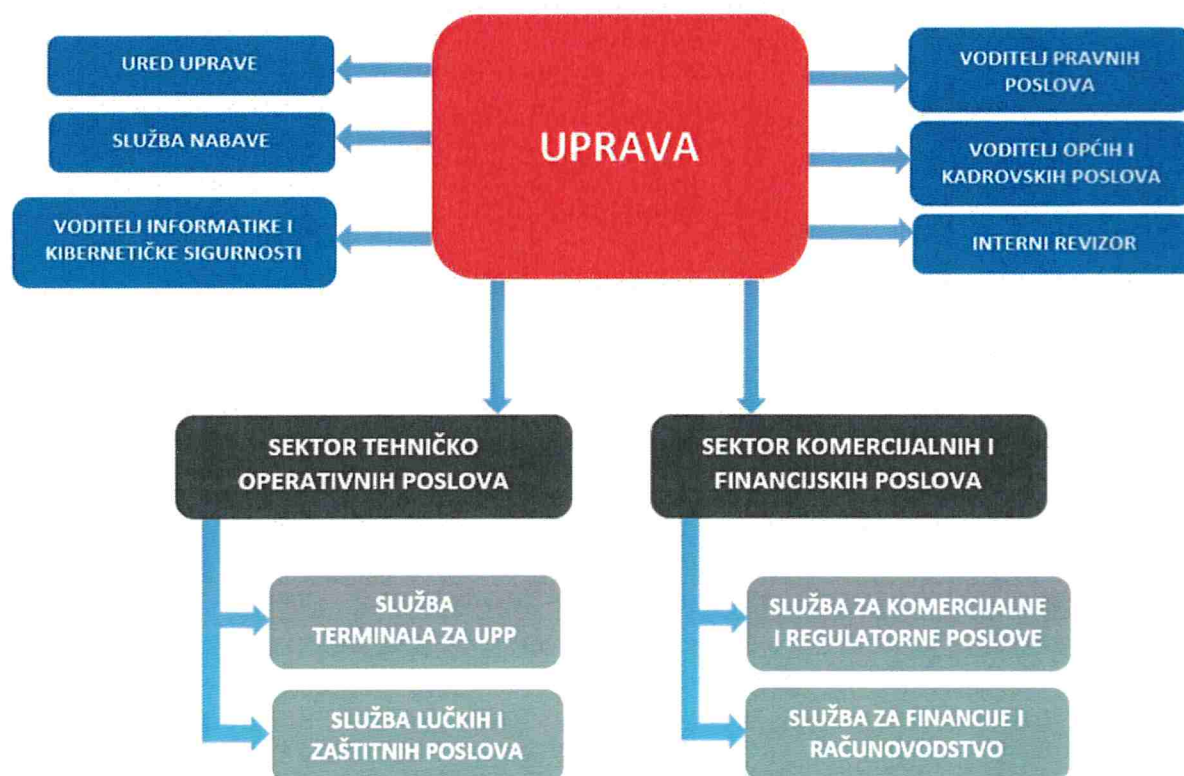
UPRAVA

URED UPRAVE

SLUŽBA NABAVE

VODITELJ INFORMATIKE I KIBERNETIČKE SIGURNOSTI

VODITELJ PRAVNIH POSLOVA

VODITELJ OPĆIH I KADROVSKIH POSLOVA

INTERNI REVIZOR

SEKTOR TEHNIČKO OPERATIVNIH POSLOVA

SLUŽBA TERMINALA ZA UPP

SLUŽBA LUČKIH I ZAŠTITNIH POSLOVA

SEKTOR KOMERCIJALNIH I FINANCIJSKIH POSLOVA

SLUŽBA ZA KOMERCIJALNE I REGULATORNE POSLOVE

SLUŽBA ZA FINANCIJE I RAČUNOVODSTVO